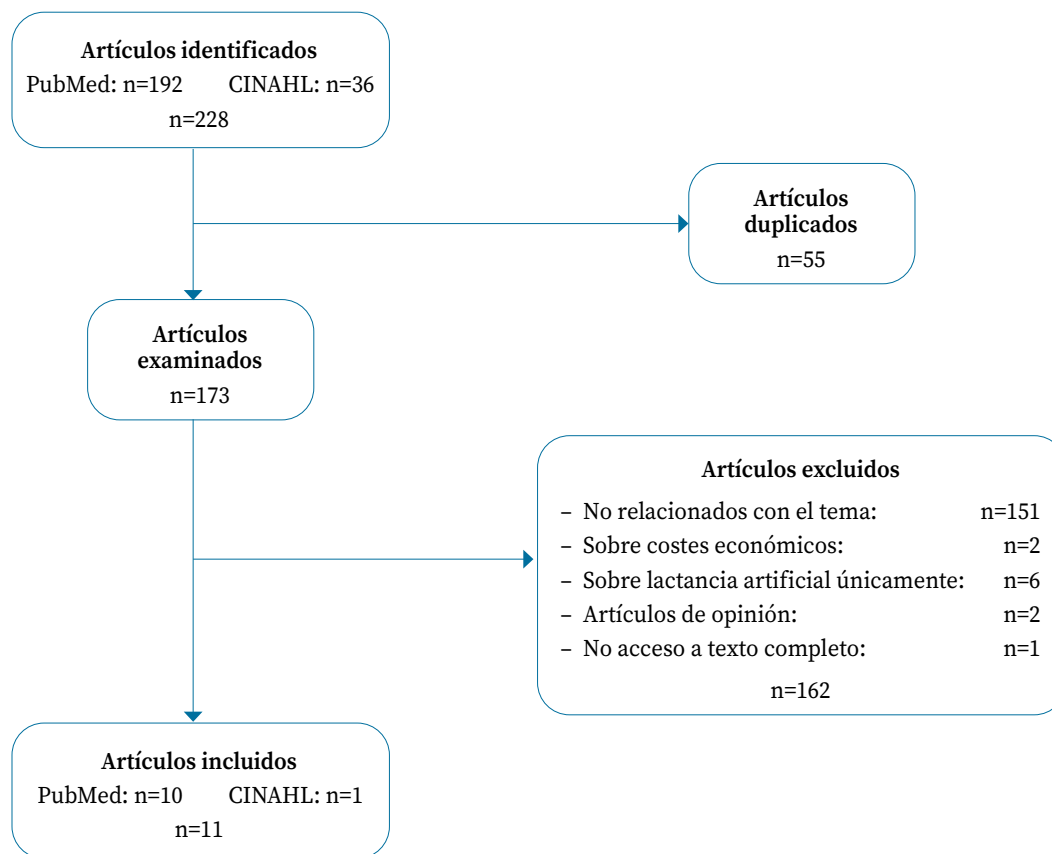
Artículos identificados
PubMed: n=192 CINAHL: n=36
n=228

Artículos duplicados
n=55

Artículos examinados
n=173

Artículos excluidos
– No relacionados con el tema: n=151
– Sobre costes económicos: n=2
– Sobre lactancia artificial únicamente: n=6
– Artículos de opinión: n=2
– No acceso a texto completo: n=1
n=162

Artículos incluidos
PubMed: n=10 CINAHL: n=1
n=11